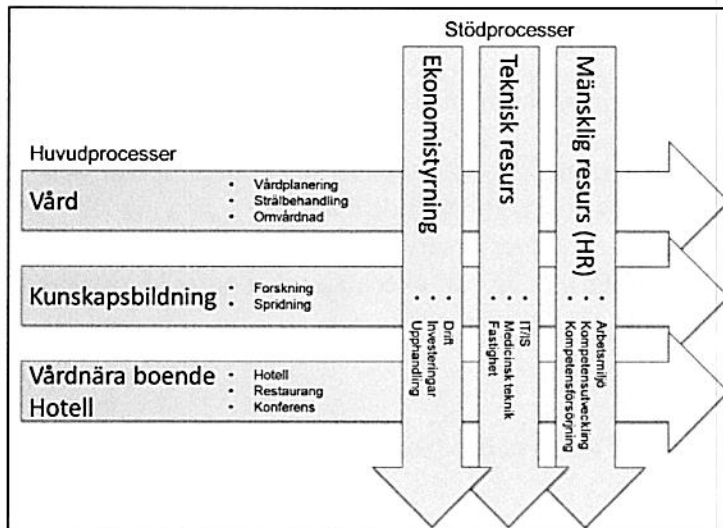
Stödprocesser

Huvudprocesser

Vård
• Vårdplanering
• Strålbehandling
• Omvårdnad

Kunskapsbildning
• Forskning
• Spridning

Vårdnära boende Hotell
• Hotell
• Restaurang
• Konferens

Ekonomistyrning
• Drift
• Investeringar
• Upphandling

Teknisk resurs
• IT/IS
• Medicinsk teknik
• Fastighet

Mänsklig resurs (HR)
• Arbetsmiljö
• Kompetensutveckling
• Kompetensförsörjning